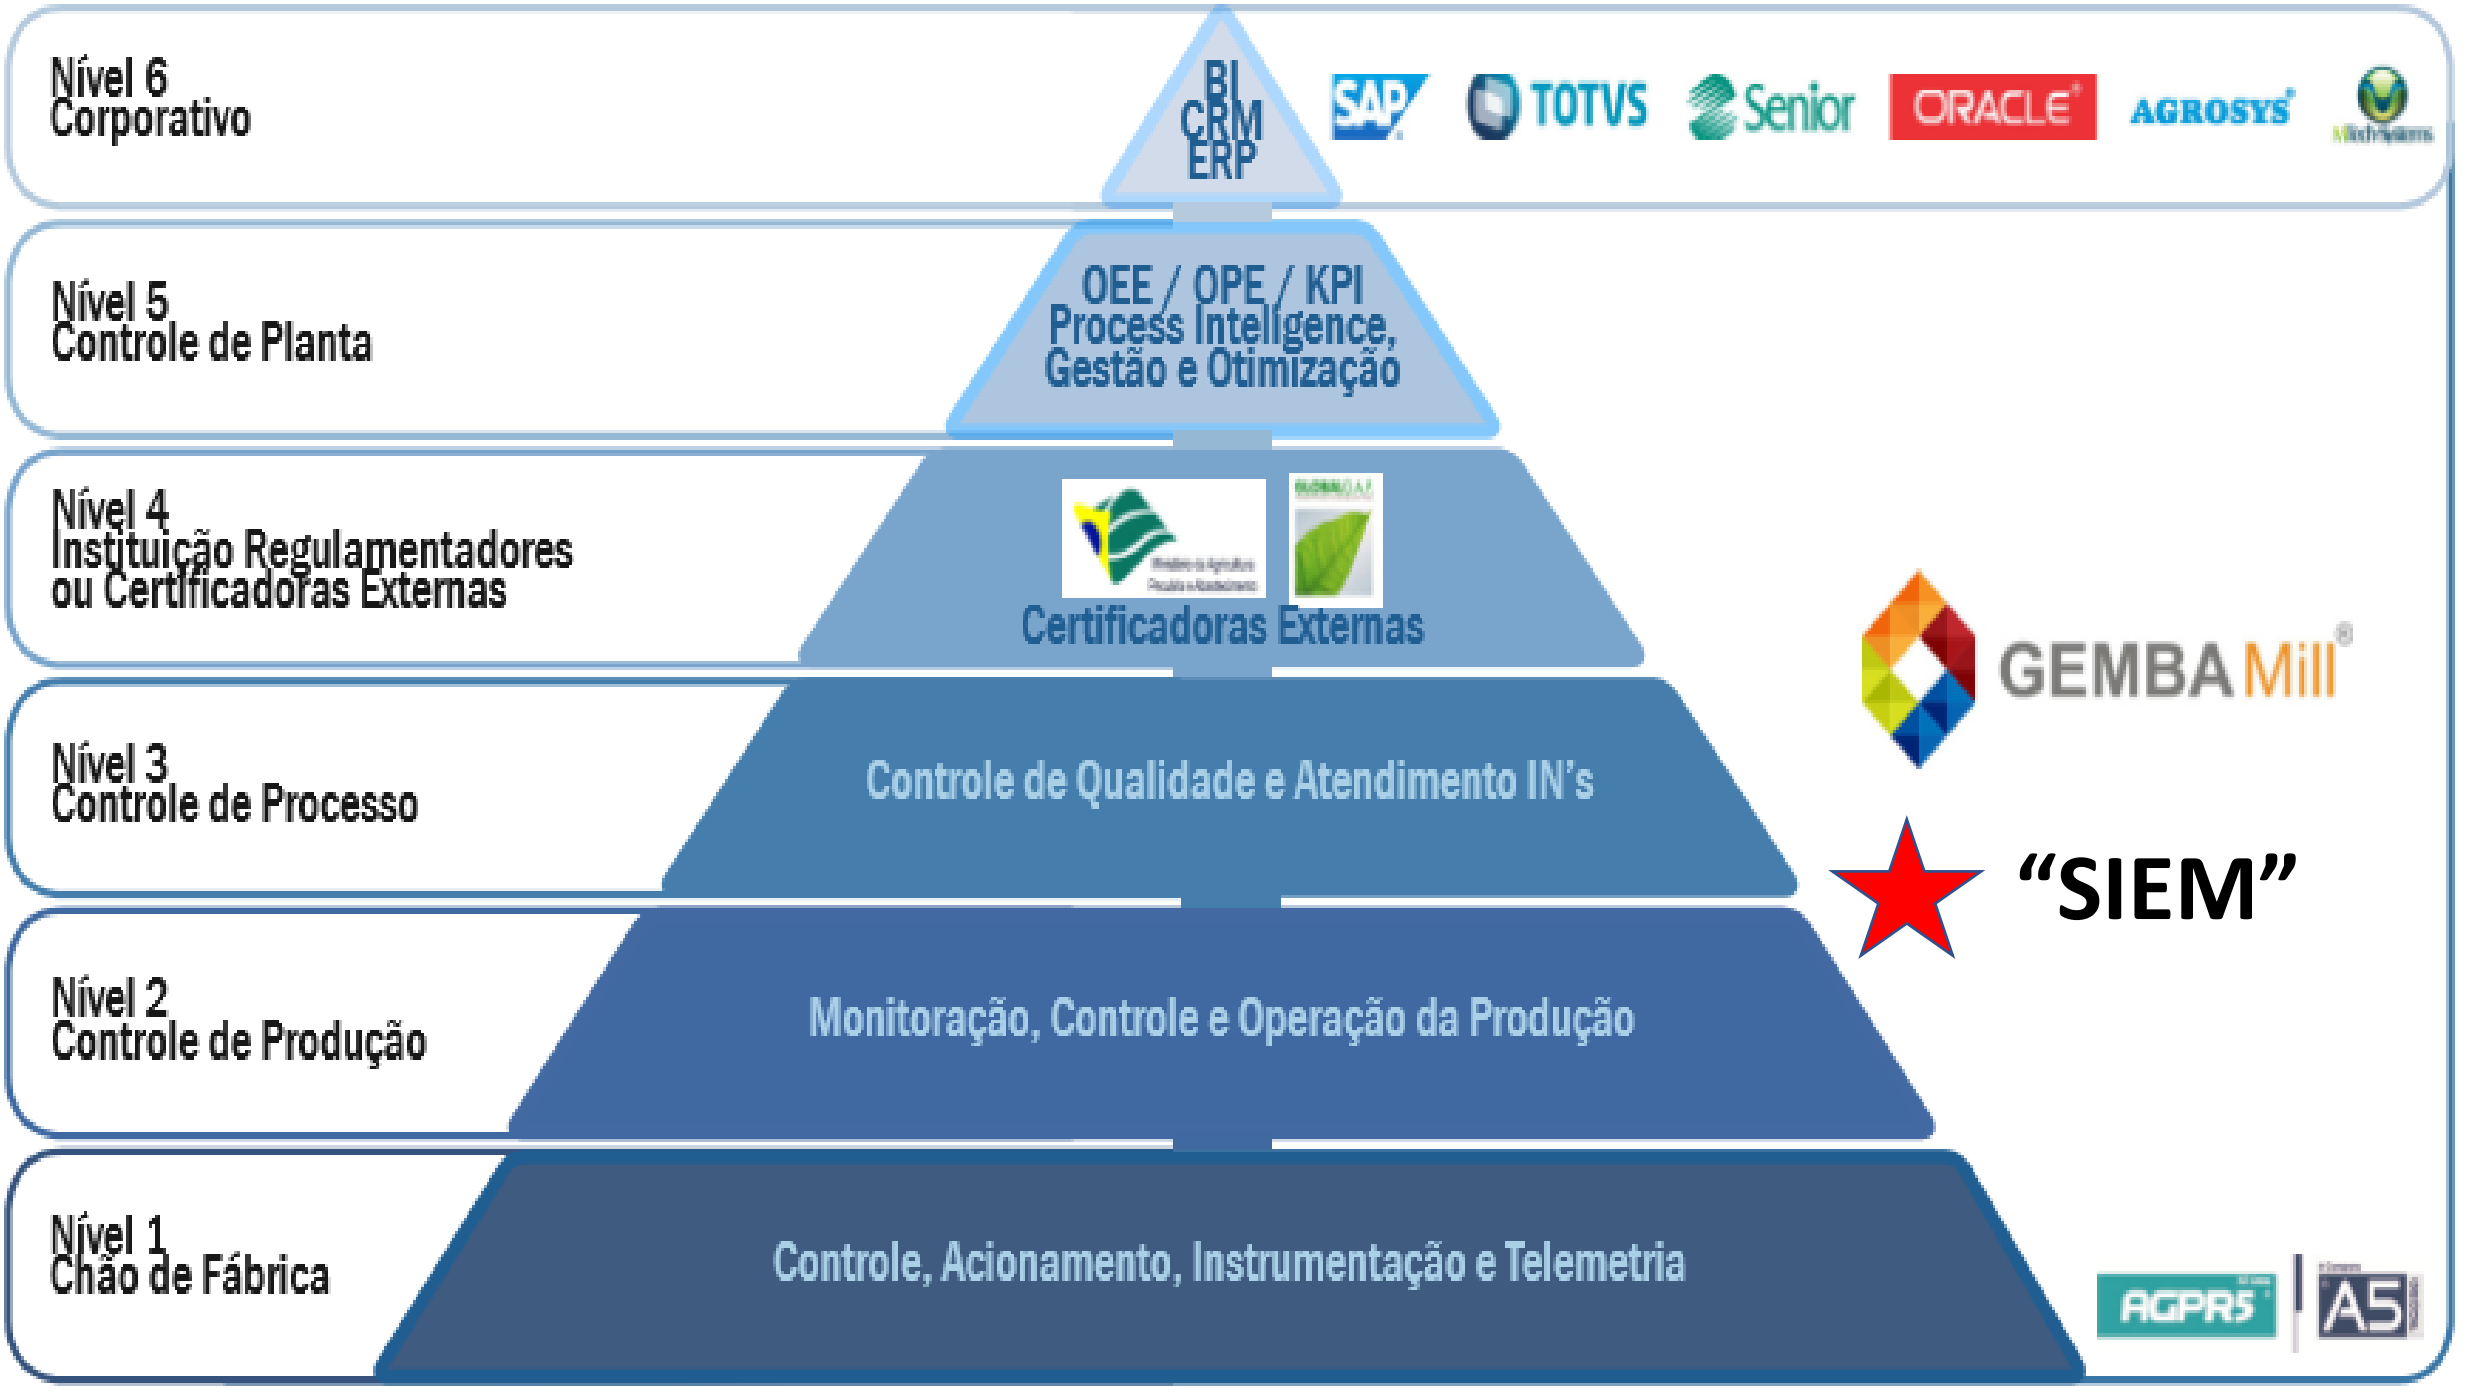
Nível 6
Corporativo

BI
CRM
ERP

SAP TOTVS Senior ORACLE AGROSYS

Nível 5
Controle de Planta

OEE / OPE / KPI
Process Intelligence,
Gestão e Otimização

Nível 4
Instituição Regulamentadores ou Certificadoras Externas

Certificadoras Externas

GEMBA Mill®

Nível 3
Controle de Processo

Controle de Qualidade e Atendimento IN's

“SIEM”

Nível 2
Controle de Produção

Monitoração, Controle e Operação da Produção

Nível 1
Chão de Fábrica

Controle, Acionamento, Instrumentação e Telemetria

AGPRS A5